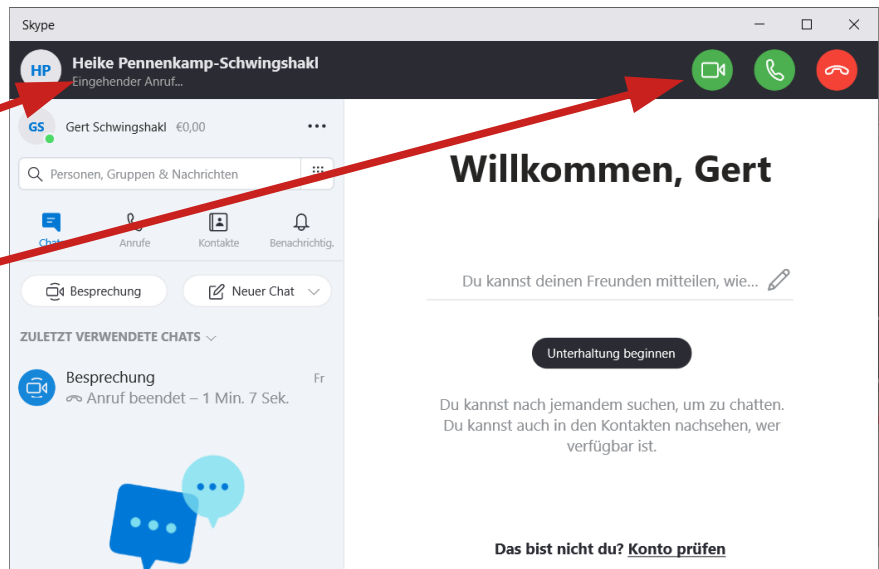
Skype

HP Heike Pennenkamp-Schwingshakl
Eingehender Anruf...

GS Gert Schwingshakl €0,00 •••

Personen, Gruppen & Nachrichten

Chat Anrufe Kontakte Benachrichtig.

Besprechung Neuer Chat

ZULETZT VERWENDETE CHATS

Besprechung Fr
Anruf beendet – 1 Min. 7 Sek.

Willkommen, Gert

Du kannst deinen Freunden mitteilen, wie...

Unterhaltung beginnen

Du kannst nach jemandem suchen, um zu chatten. Du kannst auch in den Kontakten nachsehen, wer verfügbar ist.

Das bist nicht du? Konto prüfen